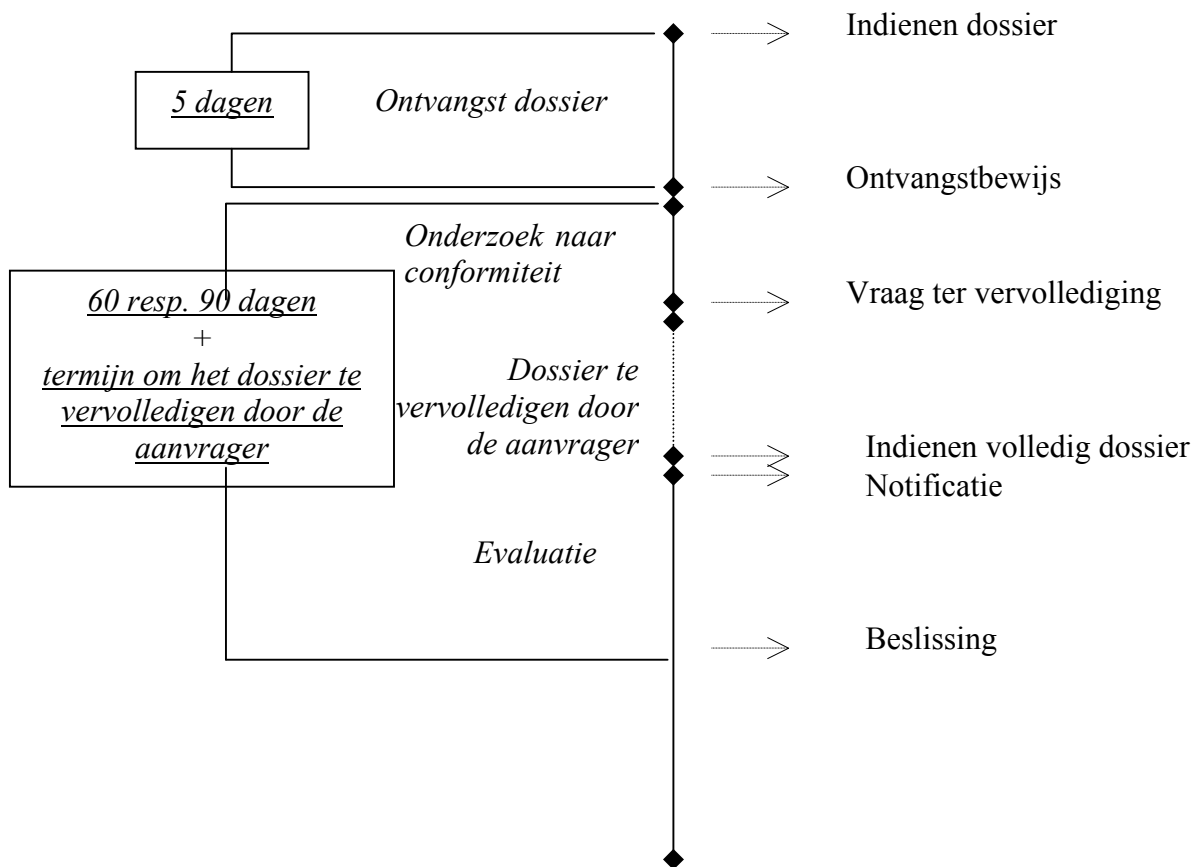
Indienen dossier

5 dagen

Ontvangst dossier

Ontvangstbewijs

Onderzoek naar conformiteit

60 resp. 90 dagen
+
termijn om het dossier te vervolledigen door de aanvrager

Vraag ter vervollediging

Dossier te vervolledigen door de aanvrager

Indienen volledig dossier
Notificatie

Evaluatie

Beslissing